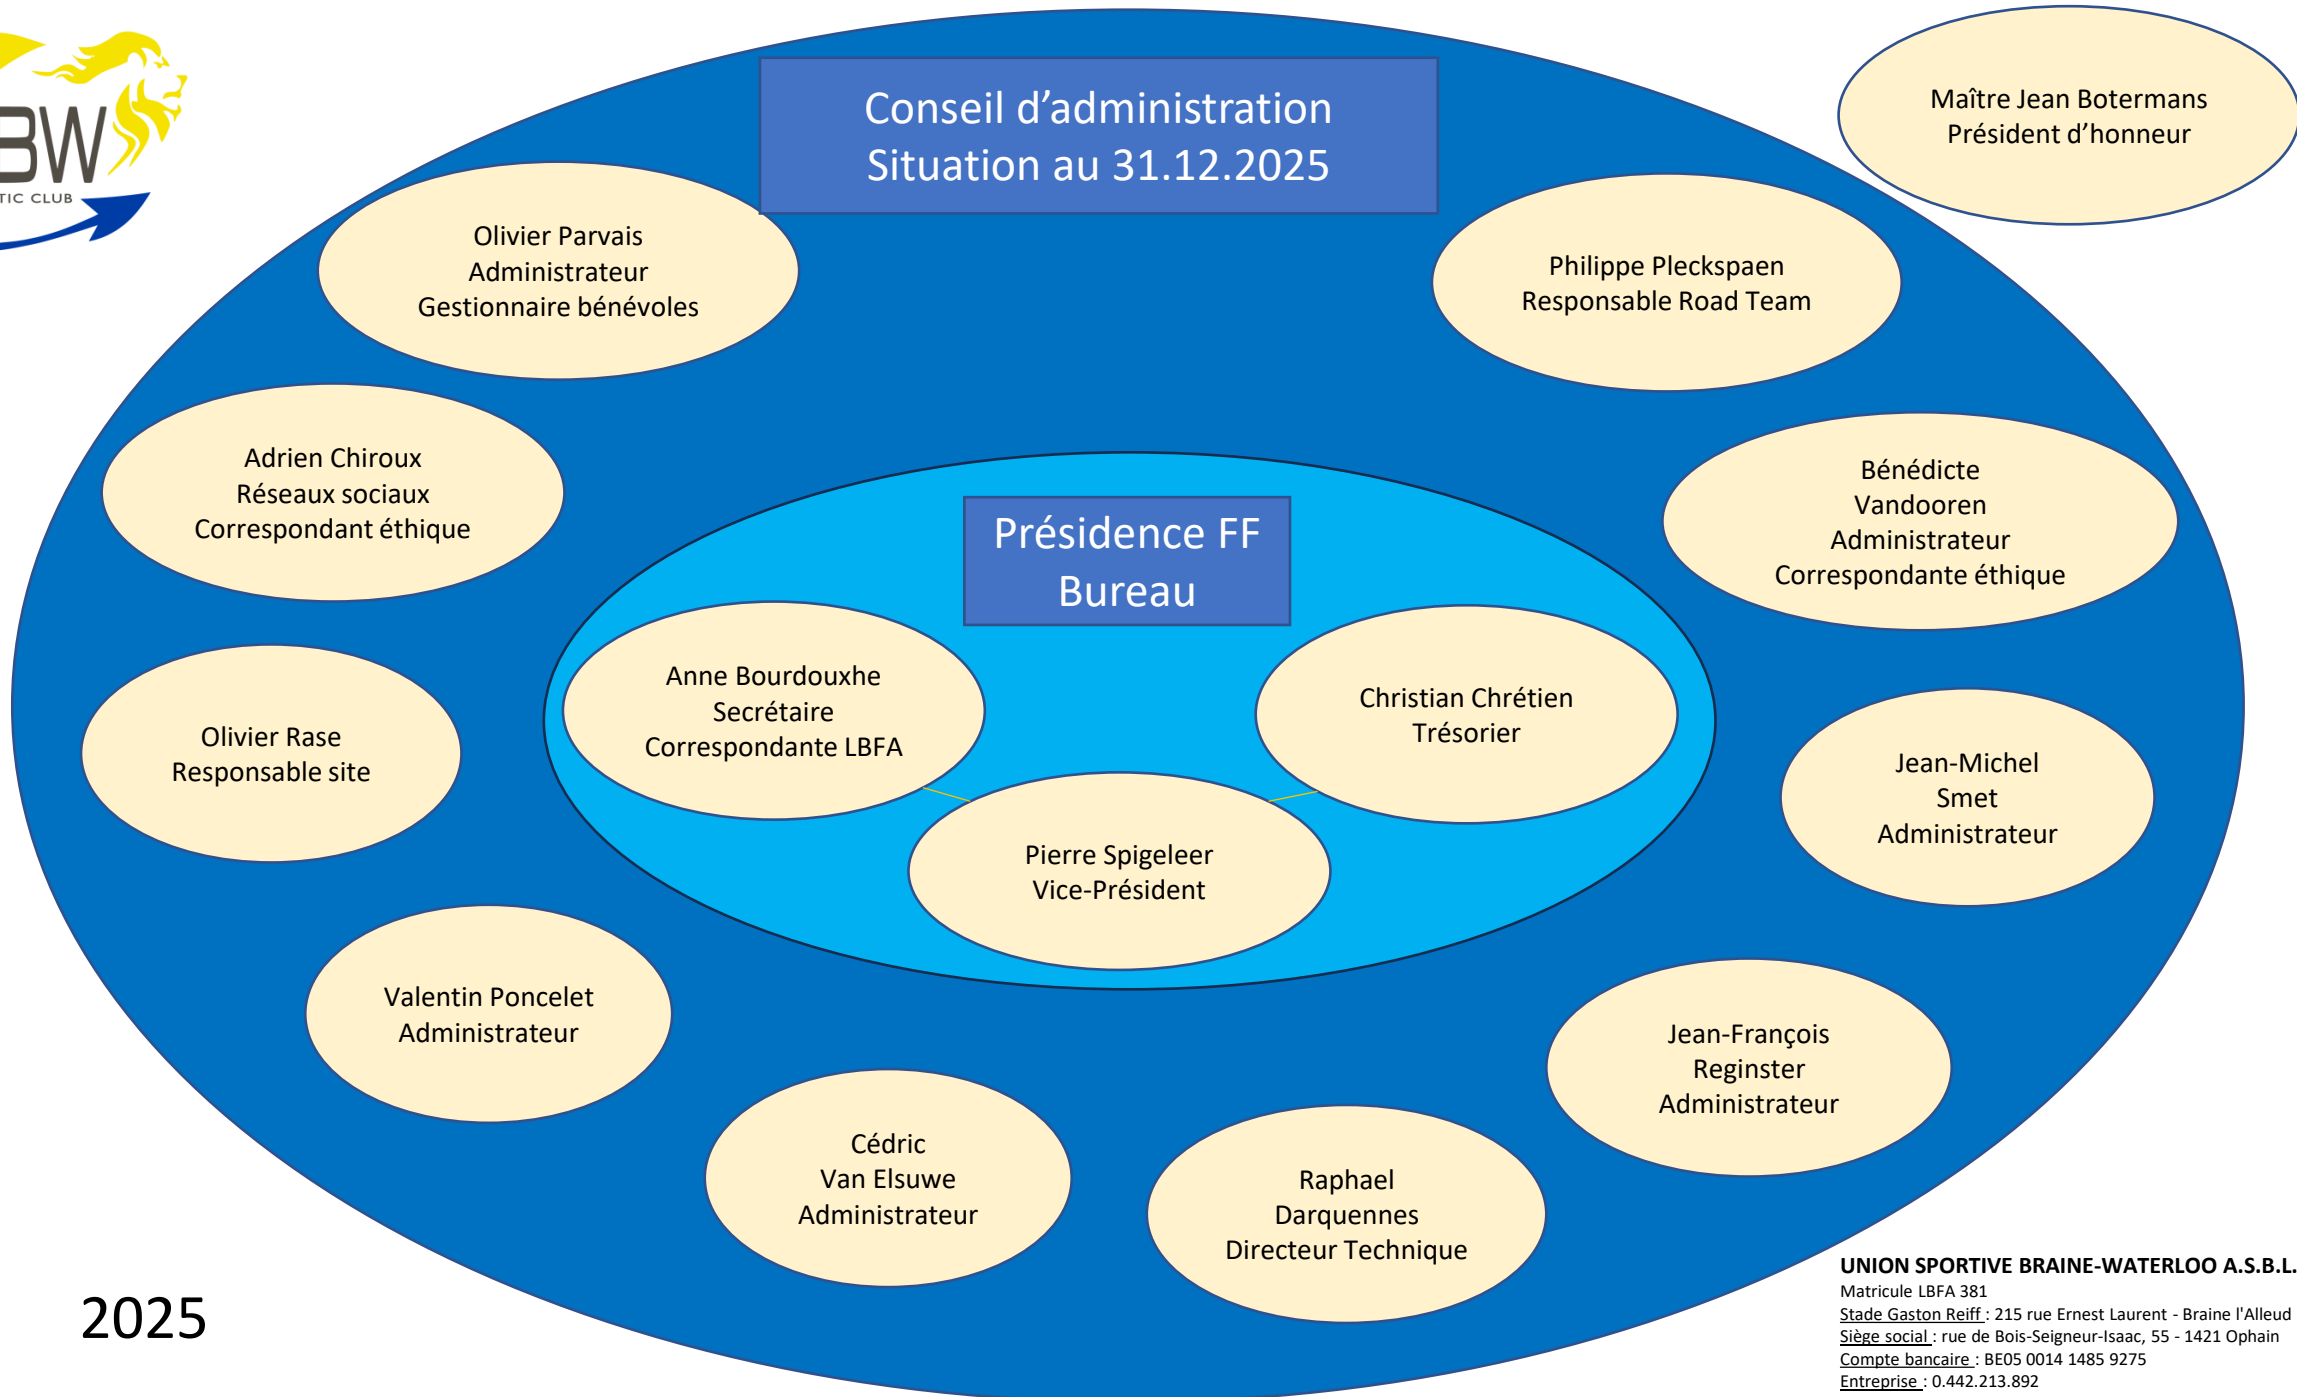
BW
TIC CLUB

Conseil d'administration
Situation au 31.12.2025

Maître Jean Botermans
Président d'honneur

Olivier Parvais
Administrateur
Gestionnaire bénévoles

Philippe Pleckspaen
Responsable Road Team

Adrien Chiroux
Réseaux sociaux
Correspondant éthique

Bénédicte
Vandooren
Administrateur
Correspondante éthique

Présidence FF
Bureau

Anne Bourdouxhe
Secrétaire
Correspondante LBFA

Christian Chrétien
Trésorier

Pierre Spigeleer
Vice-Président

Olivier Rase
Responsable site

Jean-Michel
Smet
Administrateur

Valentin Poncelet
Administrateur

Jean-François
Reginster
Administrateur

Cédric
Van Elsuwe
Administrateur

Raphael
Darquennes
Directeur Technique

2025

UNION SPORTIVE BRAINE-WATERLOO A.S.B.L.
Matricule LBFA 381
Stade Gaston Reiff : 215 rue Ernest Laurent - Braine l'Alleud
Siège social : rue de Bois-Seigneur-Isaac, 55 - 1421 Ophain
Compte bancaire : BE05 0014 1485 9275
Entreprise : 0.442.213.892